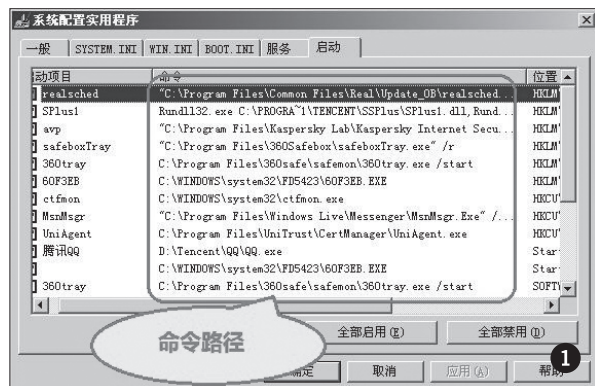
系统配置实用程序

一般 | SYSTEM.INI | WIN.INI | BOOT.INI | 服务 | 启动

| 启动项目 | 命令 | 位置 |
|---|---|---|
| realsched | "C:\Program Files\Common Files\Real\Update_OB\realsched... | HKLM' |
| SPlus1 | Rundll32.exe C:\PROGRA~1\TENCENT\SSPlus\SPlus1.dll,Rund... | HKLM' |
| avp | "C:\Program Files\Kaspersky Lab\Kaspersky Internet Secu... | HKLM' |
| safeboxTray | "C:\Program Files\360Safebox\safeboxTray.exe" /r | HKLM' |
| 360tray | C:\Program Files\360safe\safemon\360tray.exe /start | HKLM' |
| 60F3EB | C:\WINDOWS\system32\FD5423\60F3EB.EXE | HKLM' |
| ctfmon | C:\WINDOWS\system32\ctfmon.exe | HKCU' |
| MsnMsgr | "C:\Program Files\Windows Live\Messenger\MsnMsgr.Exe" /... | HKCU' |
| UniAgent | C:\Program Files\UniTrust\CertManager\UniAgent.exe | HKCU' |
| 腾讯QQ | D:\Tencent\QQ\QQ.exe | Start |
| | C:\WINDOWS\system32\FD5423\60F3EB.EXE | Start |
| 360tray | C:\Program Files\360safe\safemon\360tray.exe /start | SOFTW |

命令路径

全部启用(E) 全部禁用(D)

确定 取消 应用(A) 帮助

❶